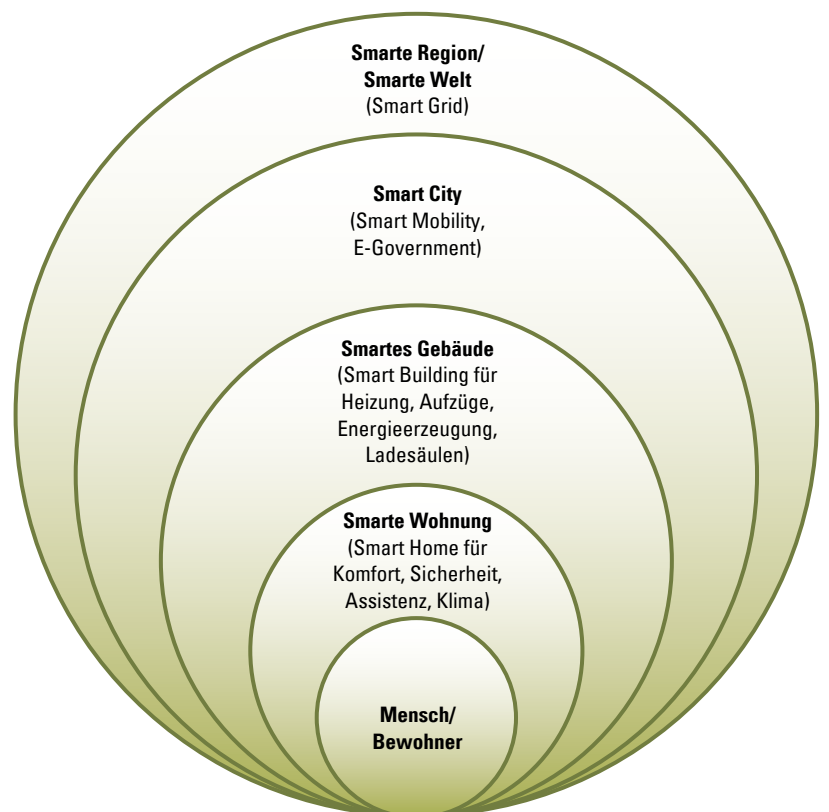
Smarte Region/
Smarte Welt
(Smart Grid)

Smart City
(Smart Mobility,
E-Government)

Smartes Gebäude
(Smart Building für
Heizung, Aufzüge,
Energieerzeugung,
Ladesäulen)

Smarte Wohnung
(Smart Home für
Komfort, Sicherheit,
Assistenz, Klima)

Mensch/
Bewohner